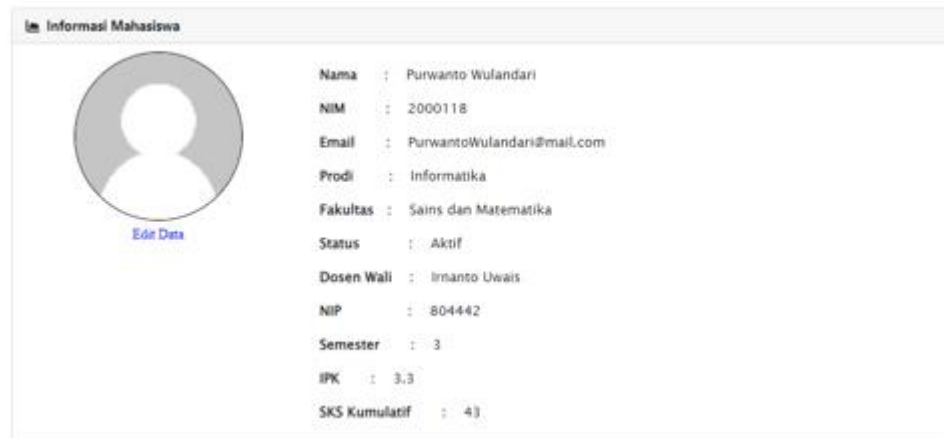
Informasi Mahasiswa

Edit Data

Nama : Purwanto Wulandari
NIM : 2000118
Email : PurwantoWulandari@mail.com
Prodi : Informatika
Fakultas : Sains dan Matematika
Status : Aktif
Dosen Wali : Irnanto Uwais
NIP : 804442
Semester : 3
IPK : 3.3
SKS Kumulatif : 43